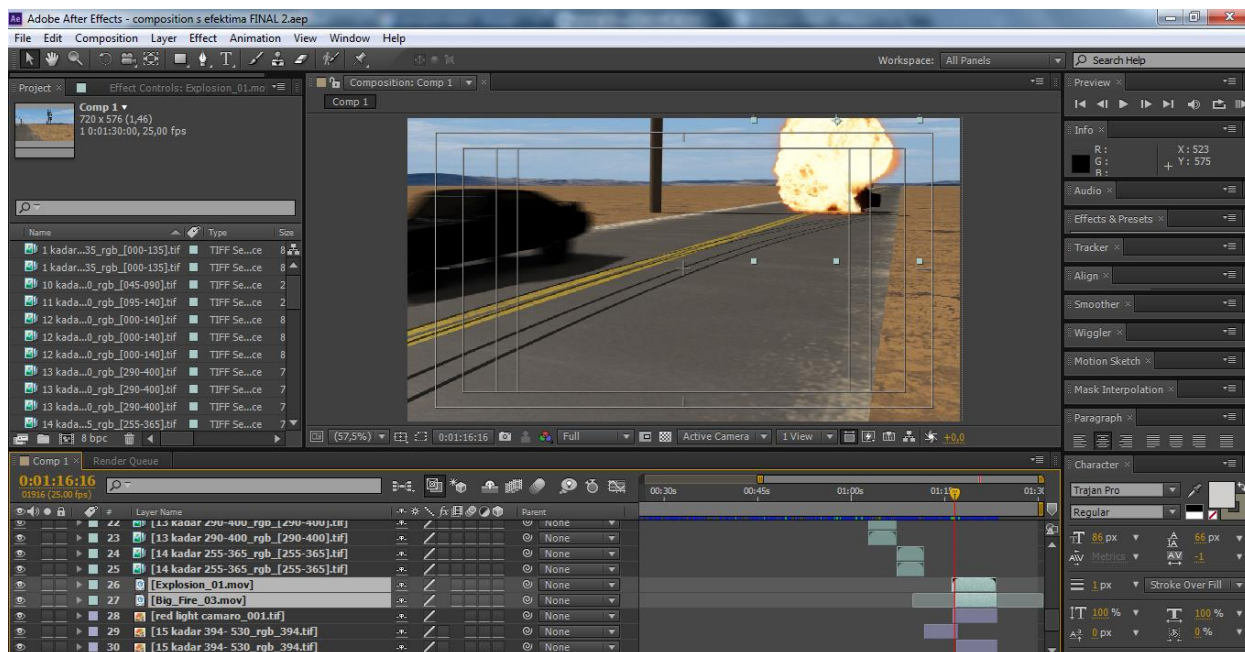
Adobe After Effects - composition s efektima FINAL 2.aep

File Edit Composition Layer Effect Animation View Window Help

Workspace: All Panels

Search Help

Project × Effect Controls: Explosion_01.mo

Comp 1 ▾
720 x 576 (1,46)
Δ 0:01:30:00, 25,00 fps

| Name | Type | Size |
|---|---|---|
| 1 kadar...35_rgb_[000-135].tif | TIFF Se...ce | 8 |
| 1 kadar...35_rgb_[000-135].tif | TIFF Se...ce | 8 |
| 10 kada...0_rgb_[045-090].tif | TIFF Se...ce | 2 |
| 11 kada...0_rgb_[095-140].tif | TIFF Se...ce | 2 |
| 12 kada...0_rgb_[000-140].tif | TIFF Se...ce | 8 |
| 12 kada...0_rgb_[000-140].tif | TIFF Se...ce | 8 |
| 12 kada...0_rgb_[000-140].tif | TIFF Se...ce | 8 |
| 13 kada...0_rgb_[290-400].tif | TIFF Se...ce | 7 |
| 13 kada...0_rgb_[290-400].tif | TIFF Se...ce | 7 |
| 13 kada...0_rgb_[290-400].tif | TIFF Se...ce | 7 |
| 14 kada...5_rgb_[255-365].tif | TIFF Se...ce | 7 |

8 bpc

Composition: Comp 1
Comp 1

(57,5%) 0:01:16:16 Full Active Camera 1 View +0,0

Preview
Info
R:
G:
B:
X: 523
Y: 575
Audio
Effects & Presets
Tracker
Align
Smoother
Wiggler
Motion Sketch
Mask Interpolation
Paragraph
Character
Trajan Pro
Regular
86 px 66 px
Metrics -1
1 px Stroke Over Fill
100 % 100 %
0 px 0 %

Comp 1 × Render Queue
0:01:16:16
01916 (25.00 fps)

Layer Name Parent
22 [13 kadar 290-400_rgb_[290-400].tif] None
23 [13 kadar 290-400_rgb_[290-400].tif] None
24 [14 kadar 255-365_rgb_[255-365].tif] None
25 [14 kadar 255-365_rgb_[255-365].tif] None
26 [Explosion_01.mov] None
27 [Big_Fire_03.mov] None
28 [red light camaro_001.tif] None
29 [15 kadar 394- 530_rgb_394.tif] None
30 [15 kadar 394- 530_rgb_394.tif] None

00:30s 00:45s 01:00s 01:1 01:3